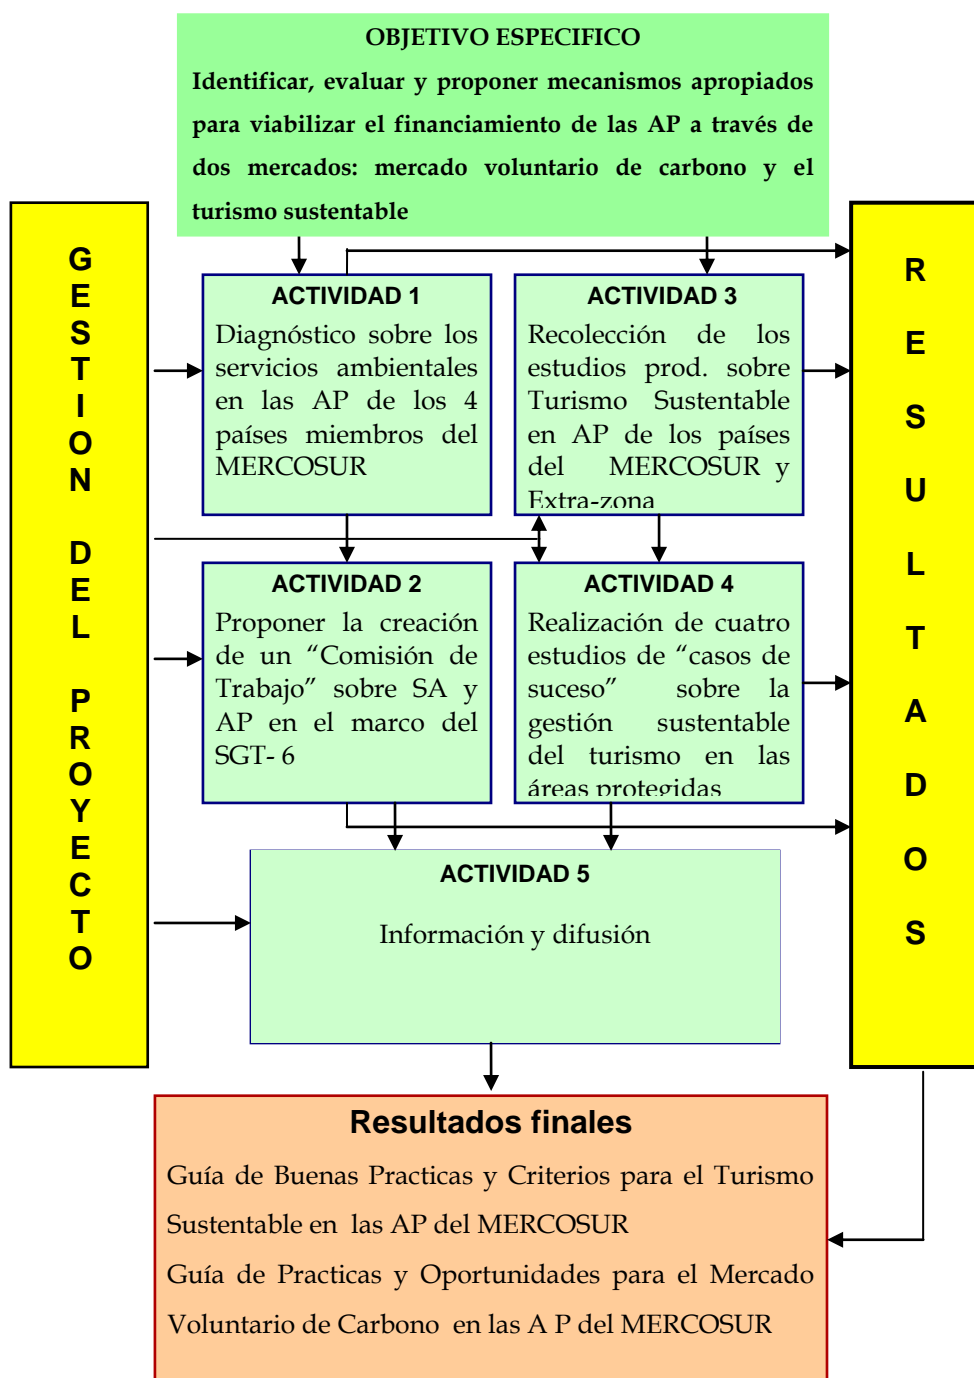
OBJETIVO ESPECIFICO

Identificar, evaluar y proponer mecanismos apropiados para viabilizar el financiamiento de las AP a través de dos mercados: mercado voluntario de carbono y el turismo sustentable

GESTION DEL PROYECTO

ACTIVIDAD 1
Diagnóstico sobre los servicios ambientales en las AP de los 4 países miembros del MERCOSUR

ACTIVIDAD 3
Recolección de los estudios prod. sobre Turismo Sustentable en AP de los países del MERCOSUR y Extra-zona

ACTIVIDAD 2
Proponer la creación de un "Comisión de Trabajo" sobre SA y AP en el marco del SGT- 6

ACTIVIDAD 4
Realización de cuatro estudios de "casos de suceso" sobre la gestión sustentable del turismo en las áreas protegidas

ACTIVIDAD 5
Información y difusión

RESULTADOS

Resultados finales
Guía de Buenas Practicas y Criterios para el Turismo Sustentable en las AP del MERCOSUR
Guía de Practicas y Oportunidades para el Mercado Voluntario de Carbono en las A P del MERCOSUR